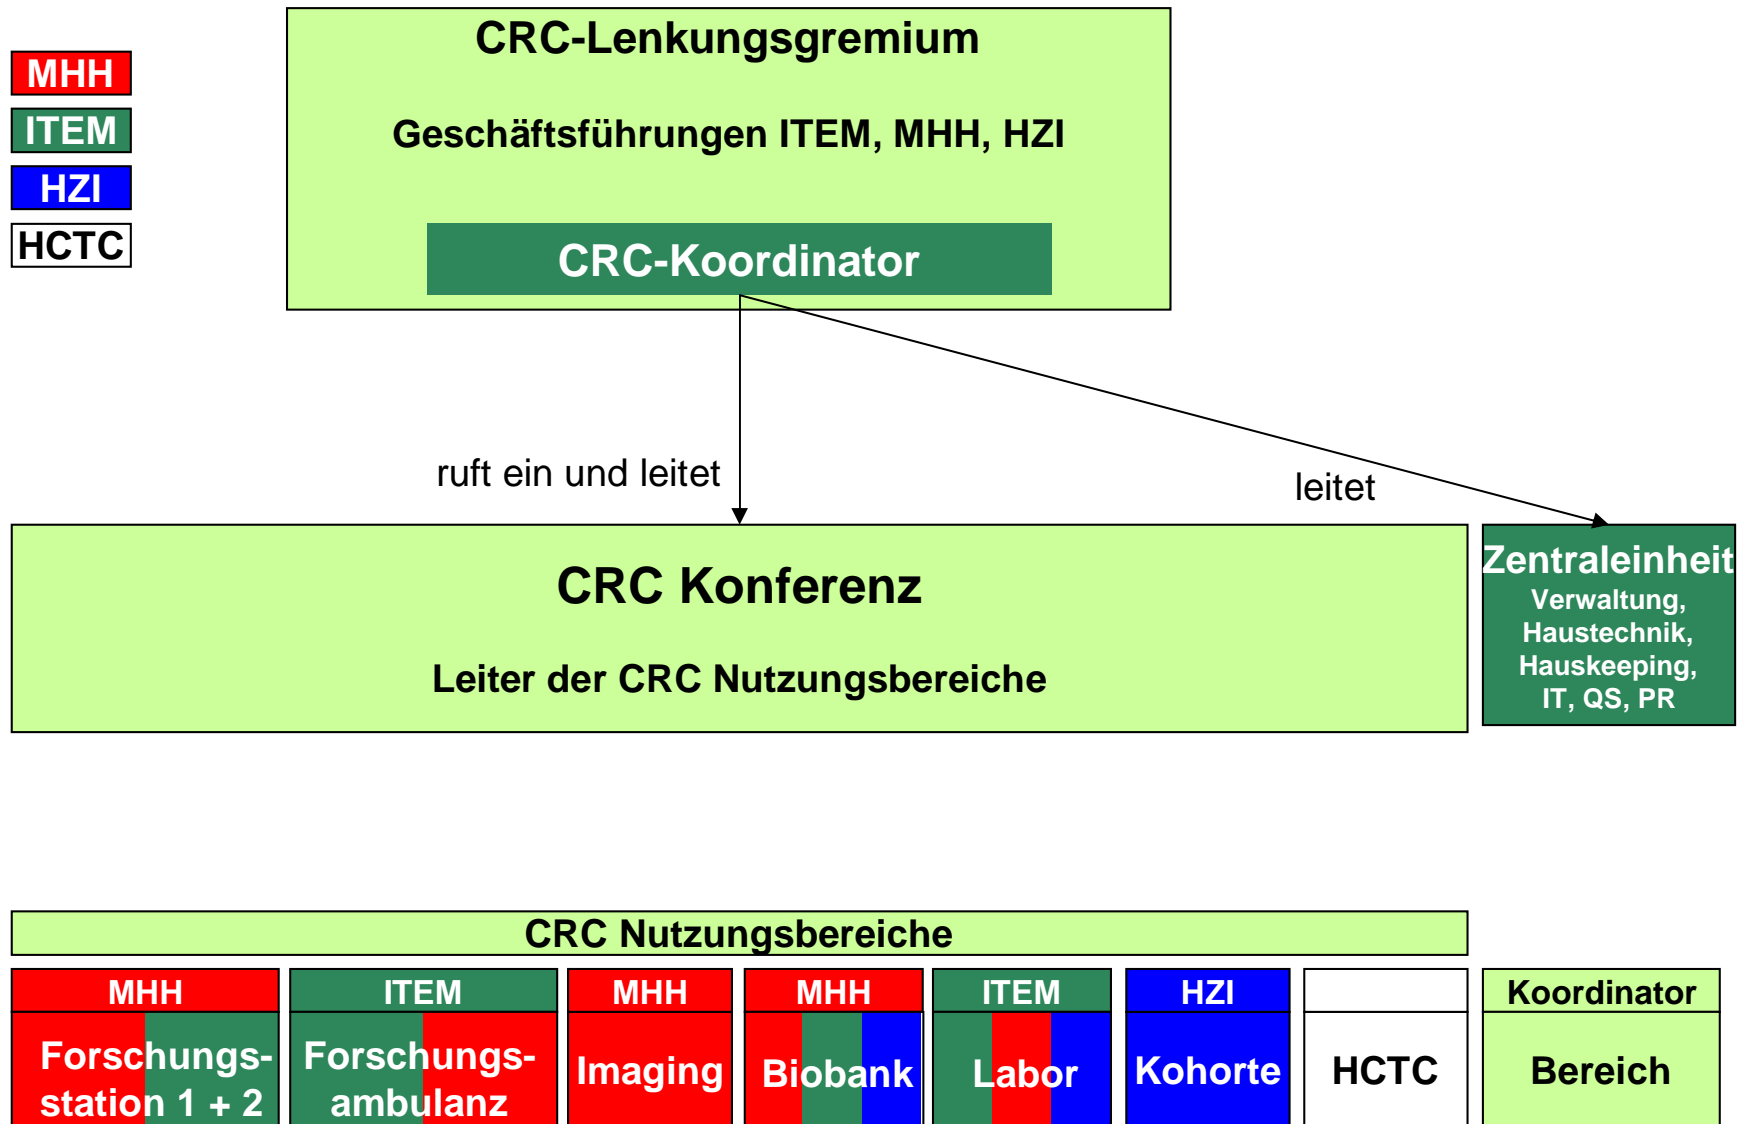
MHH
ITEM
HZI
HCTC

CRC-Lenkungsgremium

Geschäftsführungen ITEM, MHH, HZI

CRC-Koordinator

ruft ein und leitet

leitet

CRC Konferenz

Leiter der CRC Nutzungsbereiche

Zentraleinheit
Verwaltung, Haustechnik, Hauskeeping, IT, QS, PR

CRC Nutzungsbereiche

| MHH | ITEM | MHH | MHH | ITEM | HZI | | Koordinator |
|---|---|---|---|---|---|---|---|
| Forschungsstation 1 + 2 | Forschungsambulanz | Imaging | Biobank | Labor | Kohorte | HCTC | Bereich |